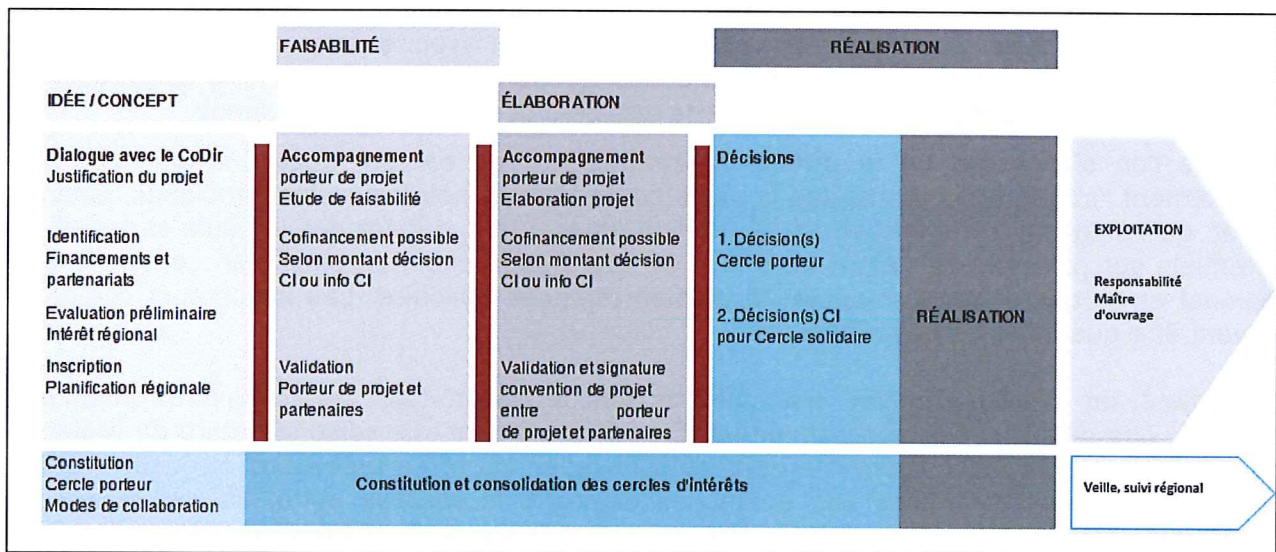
FAISABILITÉ

RÉALISATION

IDÉE / CONCEPT

ÉLABORATION

Dialogue avec le CoDir
Justification du projet

Identification
Financements et partenariats

Evaluation préliminaire
Intérêt régional

Inscription
Planification régionale

Accompagnement
porteur de projet
Etude de faisabilité

Cofinancement possible
Selon montant décision
CI ou info CI

Validation
Porteur de projet et partenaires

Accompagnement
porteur de projet
Elaboration projet

Cofinancement possible
Selon montant décision
CI ou info CI

Validation et signature convention de projet entre porteur de projet et partenaires

Décisions

1. Décision(s)
Cercle porteur

2. Décision(s) CI
pour Cercle solidaire

RÉALISATION

EXPLOITATION

Responsabilité
Maître d'ouvrage

Constitution
Cercle porteur
Modes de collaboration

Constitution et consolidation des cercles d'intérêts

Veille, suivi régional